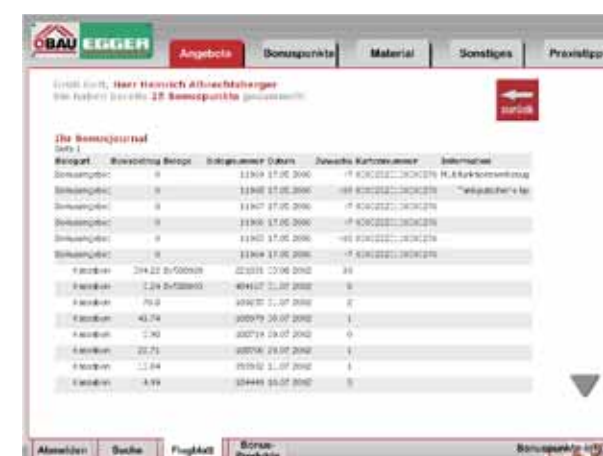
BAU EGGER

Angebote | Bonuspunkte | Material | Sonstiges | Praxistipp

Grüß Gott, Herr Heinrich Albrechtsberger
Sie haben bereits 25 Bonuspunkte gesammelt!

zurück

Ihr Bonusjournal
Seite 1

| Bezugart | Bonusbetrag | Bezugs | Belegnummer | Datum | Zuwachs | Kartennummer | Information |
|---|---|---|---|---|---|---|---|
| Bonusangebot | 0 | | 11969 | 17.05.2006 | -7 | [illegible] | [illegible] |
| Bonusangebot | 0 | | 11968 | 17.05.2006 | -10 | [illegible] | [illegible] |
| Bonusangebot | 0 | | 11967 | 17.05.2006 | -7 | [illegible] | |
| Bonusangebot | 0 | | 11966 | 17.05.2006 | -7 | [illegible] | |
| Bonusangebot | 0 | | 11965 | 17.05.2006 | -10 | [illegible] | |
| Bonusangebot | 0 | | 11964 | 17.05.2006 | -7 | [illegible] | |
| Kassabon | 264.22 | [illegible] | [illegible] | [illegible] | 10 | | |
| Kassabon | 7.24 | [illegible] | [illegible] | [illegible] | 0 | | |
| Kassabon | 79.0 | | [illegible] | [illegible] | 2 | | |
| Kassabon | 42.74 | | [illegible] | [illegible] | 1 | | |
| Kassabon | 2.90 | | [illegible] | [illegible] | 0 | | |
| Kassabon | 22.71 | | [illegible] | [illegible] | 1 | | |
| Kassabon | 12.04 | | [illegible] | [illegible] | 1 | | |
| Kassabon | 4.99 | | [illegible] | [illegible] | 0 | | |

Abmelden | Suche | Flugblatt | Bonus-Produkte | Bonuspunkte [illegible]